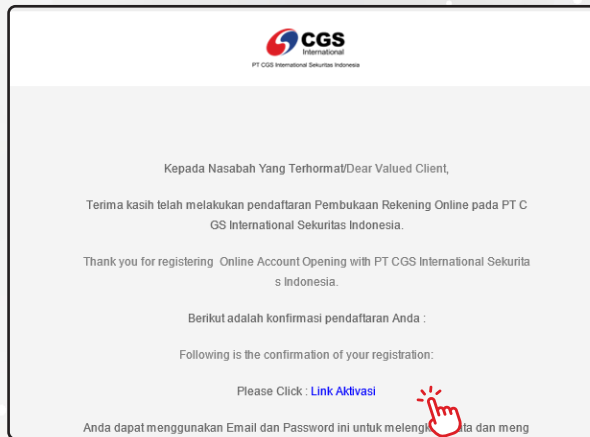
CGS International

PT CGS International Sekuritas Indonesia

Kepada Nasabah Yang Terhormat/Dear Valued Client,

Terima kasih telah melakukan pendaftaran Pembukaan Rekening Online pada PT CGS International Sekuritas Indonesia.

Thank you for registering Online Account Opening with PT CGS International Sekuritas Indonesia.

Berikut adalah konfirmasi pendaftaran Anda :

Following is the confirmation of your registration:

Please Click : Link Aktivasi

Anda dapat menggunakan Email dan Password ini untuk meleng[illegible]ta dan meng